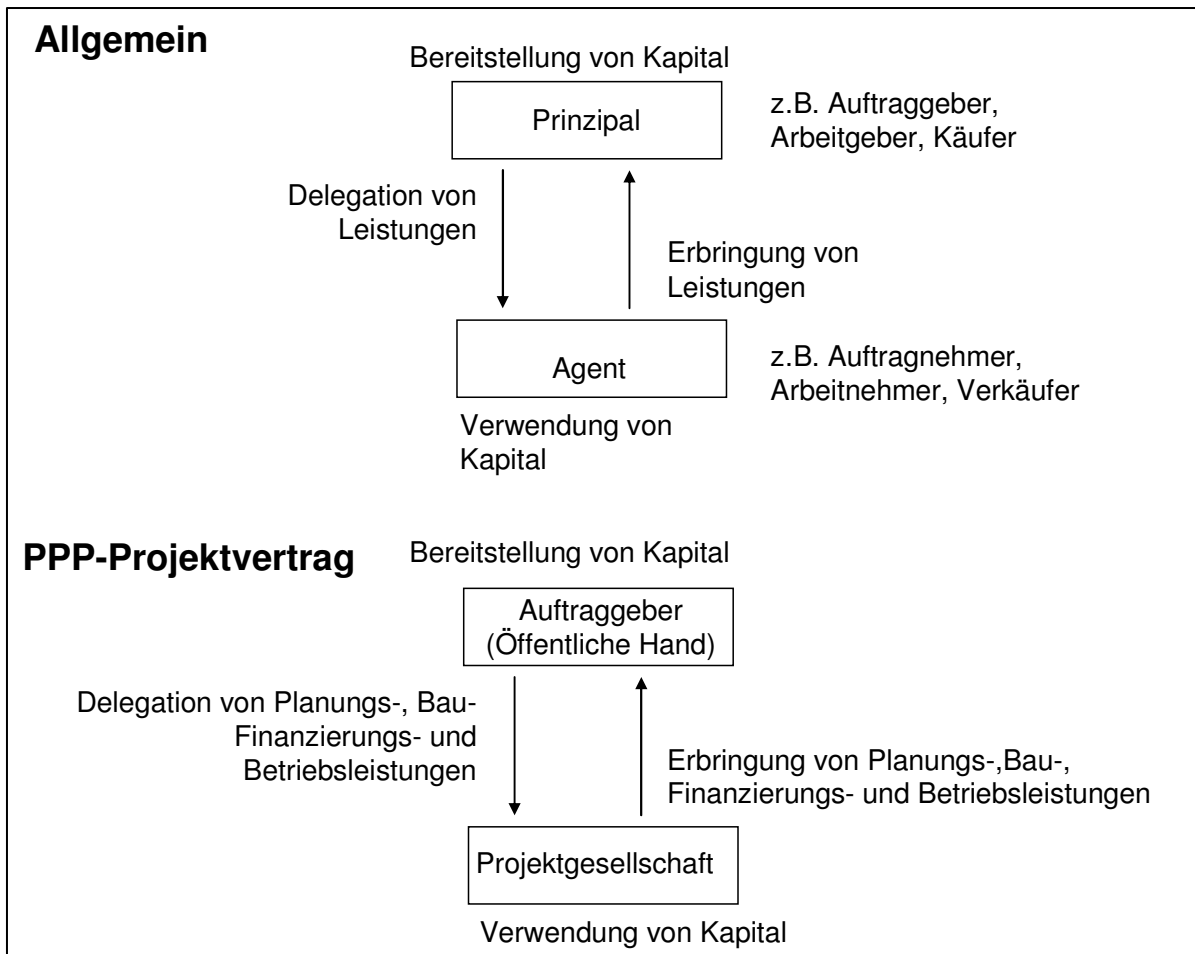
**Allgemein**

Bereitstellung von Kapital

Prinzipal

z.B. Auftraggeber, Arbeitgeber, Käufer

Delegation von Leistungen

Erbringung von Leistungen

Agent

z.B. Auftragnehmer, Arbeitnehmer, Verkäufer

Verwendung von Kapital

**PPP-Projektvertrag**

Bereitstellung von Kapital

Auftraggeber (Öffentliche Hand)

Delegation von Planungs-, Bau-Finanzierungs- und Betriebsleistungen

Erbringung von Planungs-,Bau-, Finanzierungs- und Betriebsleistungen

Projektgesellschaft

Verwendung von Kapital